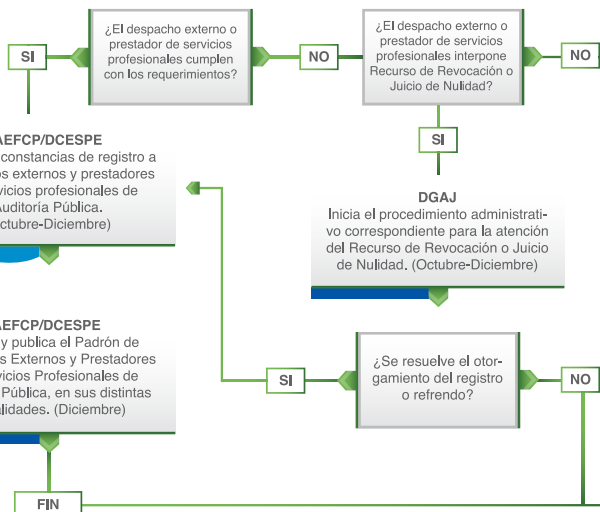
SI

¿El despacho externo o prestador de servicios profesionales cumplen con los requerimientos?

NO

¿El despacho externo o prestador de servicios profesionales interpone Recurso de Revocación o Juicio de Nulidad?

NO

SI

AEFCP/DCESPE
constancias de registro a os externos y prestadores vicios profesionales de Auditoría Pública. Octubre-Diciembre)

DGAJ
Inicia el procedimiento administrativo correspondiente para la atención del Recurso de Revocación o Juicio de Nulidad. (Octubre-Diciembre)

AEFCP/DCESPE
y publica el Padrón de s Externos y Prestadores vicios Profesionales de Pública, en sus distintas lidades. (Diciembre)

SI

¿Se resuelve el otorgamiento del registro o refrendo?

NO

FIN